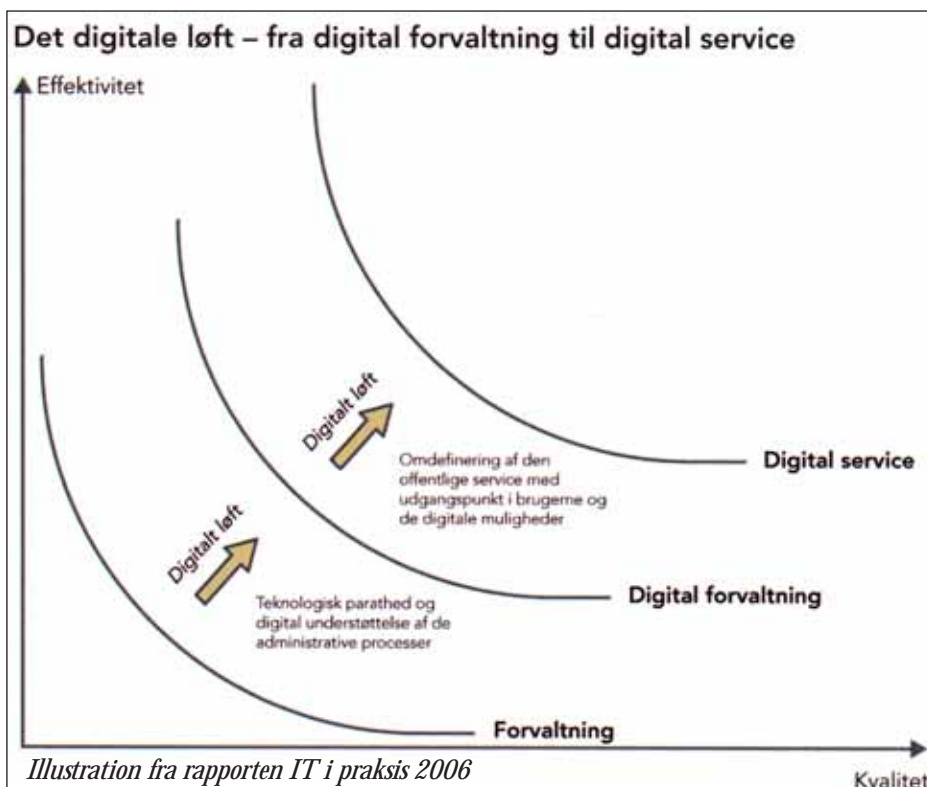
Det digitale løft – fra digital forvaltning til digital service

Effektivitet

Digitalt løft

Omdefinering af den offentlige service med udgangspunkt i brugerne og de digitale muligheder

Digital service

Digitalt løft

Teknologisk parathed og digital understøttelse af de administrative processer

Digital forvaltning

Forvaltning

Illustration fra rapporten IT i praksis 2006

Kvalitet